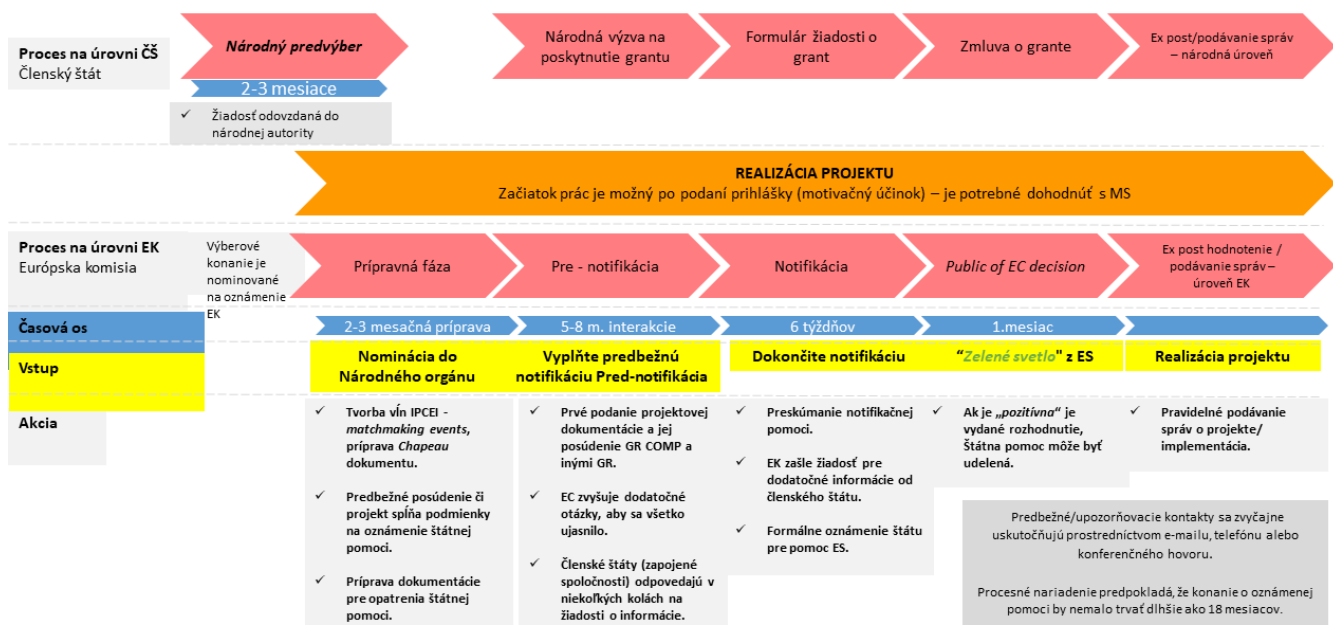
**Proces na úrovni ČS**
Členský štát

*Národný predvýber*

2-3 mesiace

✓ Žiadosť odovzdaná do národnej autority

Národná výzva na poskytnutie grantu

Formulár žiadosti o grant

Zmluva o grante

Ex post/podávanie správ – národná úroveň

**REALIZÁCIA PROJEKTU**
Začiatok prác je možný po podaní prihlášky (motivačný účinok) – je potrebné dohodnúť s MS

**Proces na úrovni EK**
Európska komisia

Výberové konanie je nominované na oznámenie EK

Prípravná fáza

Pre - notifikácia

Notifikácia

*Public of EC decision*

Ex post hodnotenie / podávanie správ – úroveň EK

**Časová os**

2-3 mesačná príprava

5-8 m. interakcie

6 týždňov

1.mesiac

**Vstup**

**Nominácia do Národného orgánu**

**Vyplňte predbežnú notifikáciu Pred-notifikácia**

**Dokončite notifikáciu**

**"*Zelené svetlo*" z ES**

**Realizácia projektu**

**Akcia**

✓ Tvorba v/in IPCEI - *matchmaking events*, príprava *Chapeau* dokumentu.

✓ Predbežné posúdenie či projekt spĺňa podmienky na oznámenie štátnej pomoci.

✓ Príprava dokumentácie pre opatrenia štátnej pomoci.

✓ Prvé podanie projektovej dokumentácie a jej posúdenie GR COMP a inými GR.

✓ EC zvyšuje dodatočné otázky, aby sa všetko ujasnilo.

✓ Členské štáty (zapojené spoločnosti) odpovedajú v niekoľkých kolách na žiadosti o informácie.

✓ Preskúmanie notifikačnej pomoci.

✓ EK zašle žiadosť pre dodatočné informácie od členského štátu.

✓ Formálne oznámenie štátu pre pomoc ES.

✓ Ak je *„pozitívna"* je vydané rozhodnutie, Štátna pomoc môže byť udelená.

✓ Pravidelné podávanie správ o projekte/ implementácia.

Predbežné/upozorňovacie kontakty sa zvyčajne uskutočňujú prostredníctvom e-mailu, telefónu alebo konferenčného hovoru.

Procesné nariadenie predpokladá, že konanie o oznámenej pomoci by nemalo trvať dlhšie ako 18 mesiacov.